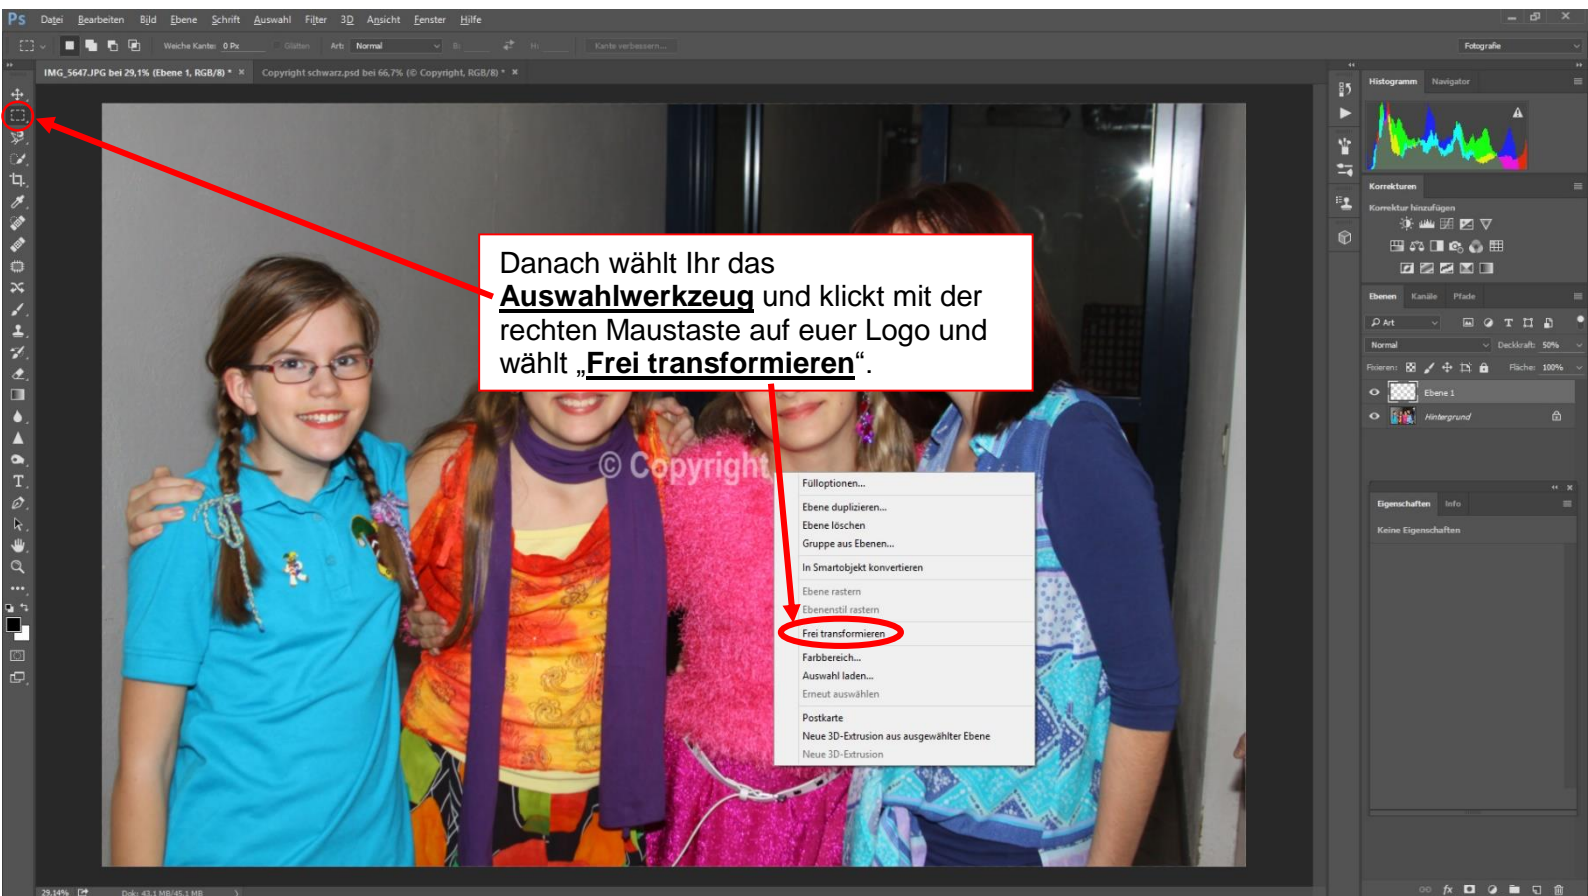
Ps Datei Bearbeiten Bild Ebene Schrift Auswahl Filter 3D Ansicht Fenster Hilfe

Weiche Kante: 0 Px Glätten Art: Normal B: H: Kante verbessern... Fotografie

IMG_5647.JPG bei 29,1% (Ebene 1, RGB/8) * × Copyright schwarz.psd bei 66,7% (© Copyright, RGB/8) * ×

Danach wählt Ihr das **Auswahlwerkzeug** und klickt mit der rechten Maustaste auf euer Logo und wählt „**Frei transformieren**“.

© Copyright

Fülloptionen...
Ebene duplizieren...
Ebene löschen
Gruppe aus Ebenen...
In Smartobjekt konvertieren
Ebene rastern
Ebenenstil rastern
Frei transformieren
Farbbereich...
Auswahl laden...
Erneut auswählen
Postkarte
Neue 3D-Extrusion aus ausgewählter Ebene
Neue 3D-Extrusion

Histogramm Navigator
Korrekturen
Korrektur hinzufügen
Ebenen Kanäle Pfade
Art
Normal Deckkraft: 50%
Fixieren: Fläche: 100%
Ebene 1
Hintergrund
Eigenschaften Info
Keine Eigenschaften

29,14% Dok: 43,1 MB/45,1 MB